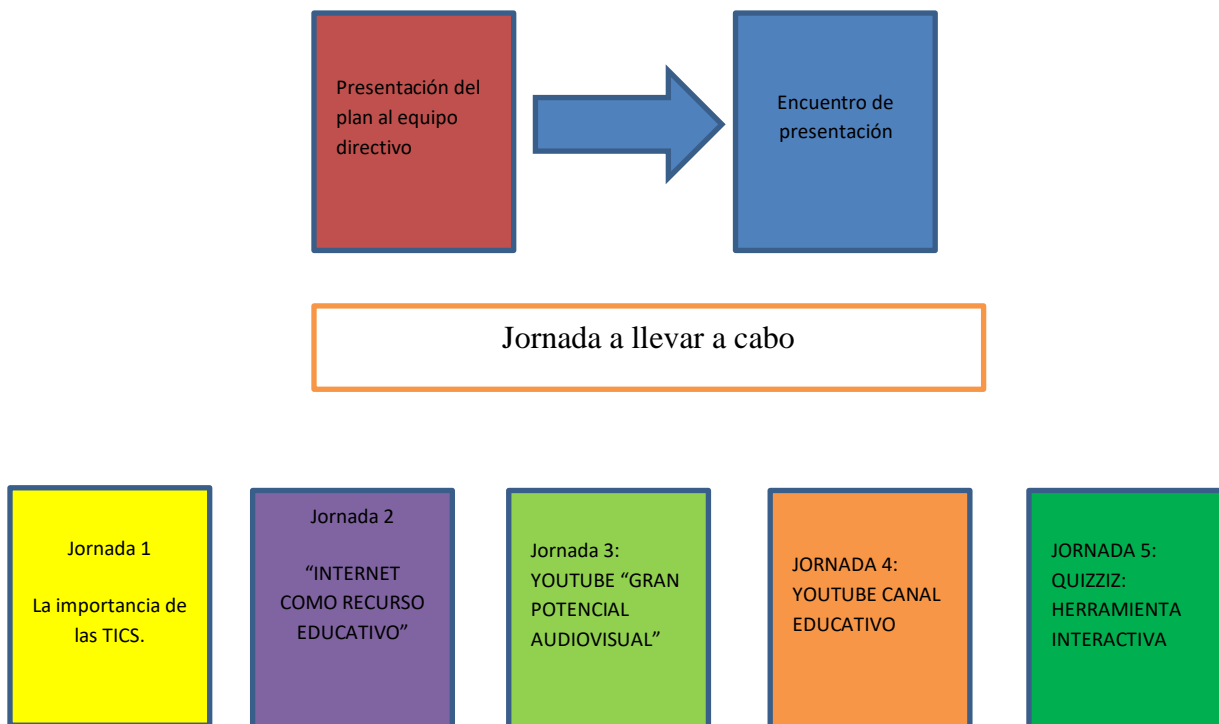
Presentación del plan al equipo directivo

Encuentro de presentación

Jornada a llevar a cabo

Jornada 1

La importancia de las TICS.

Jornada 2

“INTERNET COMO RECURSO EDUCATIVO”

Jornada 3: YOUTUBE “GRAN POTENCIAL AUDIOVISUAL”

JORNADA 4: YOUTUBE CANAL EDUCATIVO

JORNADA 5: QUIZZIZ: HERRAMIENTA INTERACTIVA